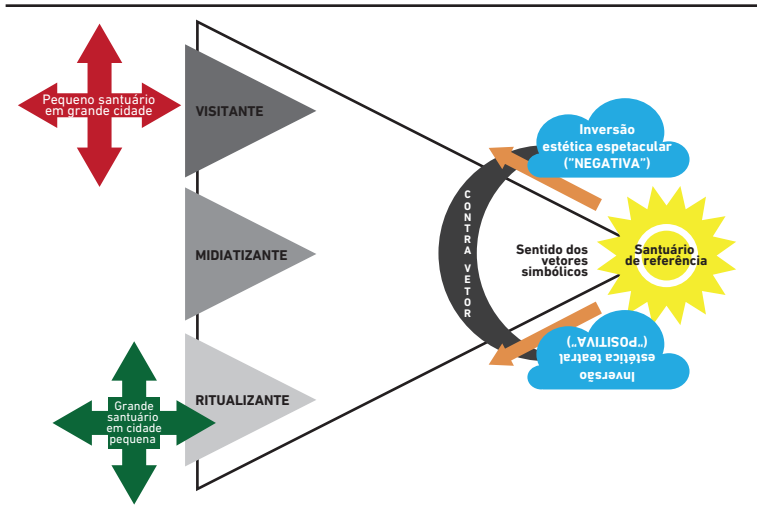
Pequeno santuário em grande cidade

VISITANTE

MIDIATIZANTE

RITUALIZANTE

Grande santuário em cidade pequena

CONTRA VETOR

Sentido dos vetores simbólicos

Inversão estética espetacular ("NEGATIVA")

Santuário de referência

Inversão estética teatral ("POSITIVA")